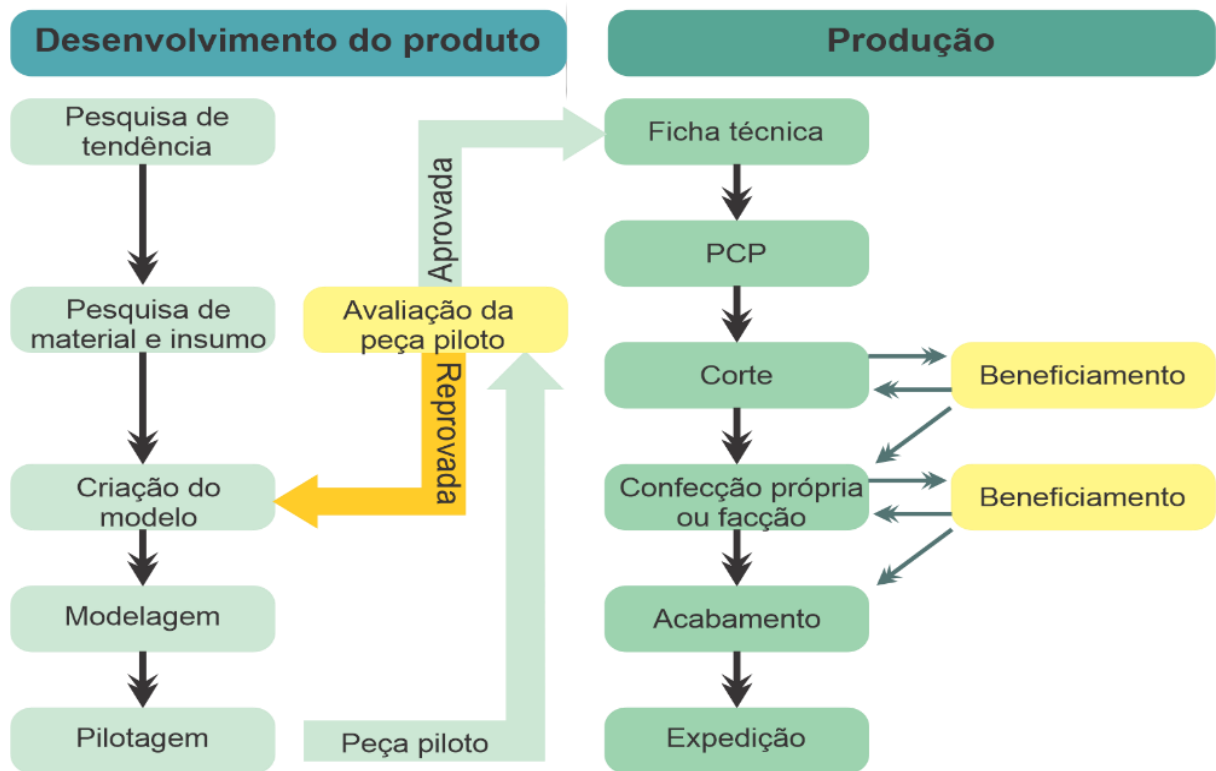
Desenvolvimento do produto

Produção

Pesquisa de tendência

Pesquisa de material e insumo

Criação do modelo

Modelagem

Pilotagem

Aprovada

Avaliação da peça piloto

Reprovada

Peça piloto

Ficha técnica

PCP

Corte

Beneficiamento

Confecção própria ou facção

Beneficiamento

Acabamento

Expedição